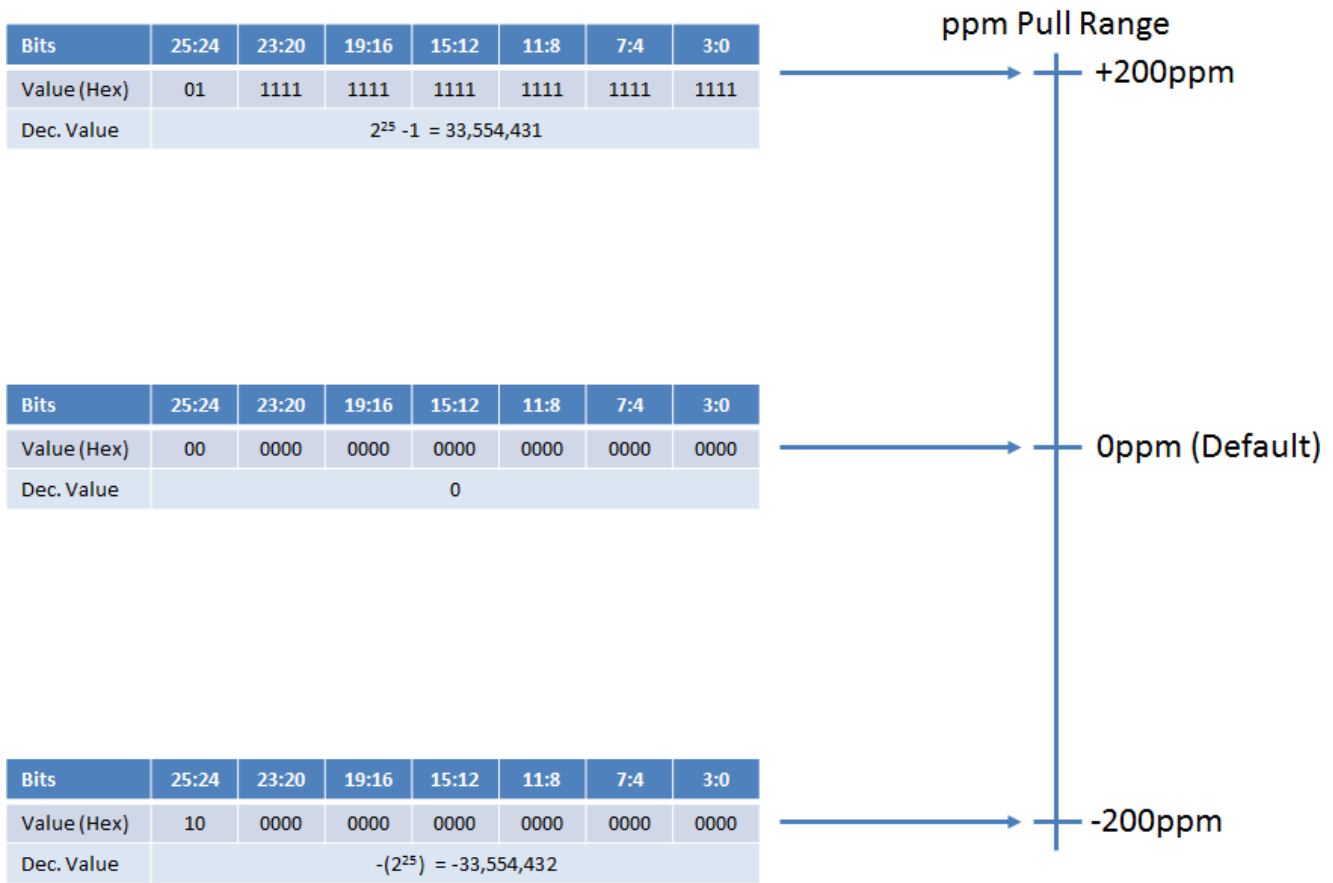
ppm Pull Range

| Bits | 25:24 | 23:20 | 19:16 | 15:12 | 11:8 | 7:4 | 3:0 |
|---|---|---|---|---|---|---|---|
| Value (Hex) | 01 | 1111 | 1111 | 1111 | 1111 | 1111 | 1111 |
| Dec. Value | $2^{25}$ -1 = 33,554,431 | | | | | | |

+200ppm

| Bits | 25:24 | 23:20 | 19:16 | 15:12 | 11:8 | 7:4 | 3:0 |
|---|---|---|---|---|---|---|---|
| Value (Hex) | 00 | 0000 | 0000 | 0000 | 0000 | 0000 | 0000 |
| Dec. Value | 0 | | | | | | |

0ppm (Default)

| Bits | 25:24 | 23:20 | 19:16 | 15:12 | 11:8 | 7:4 | 3:0 |
|---|---|---|---|---|---|---|---|
| Value (Hex) | 10 | 0000 | 0000 | 0000 | 0000 | 0000 | 0000 |
| Dec. Value | -($2^{25}$) = -33,554,432 | | | | | | |

-200ppm